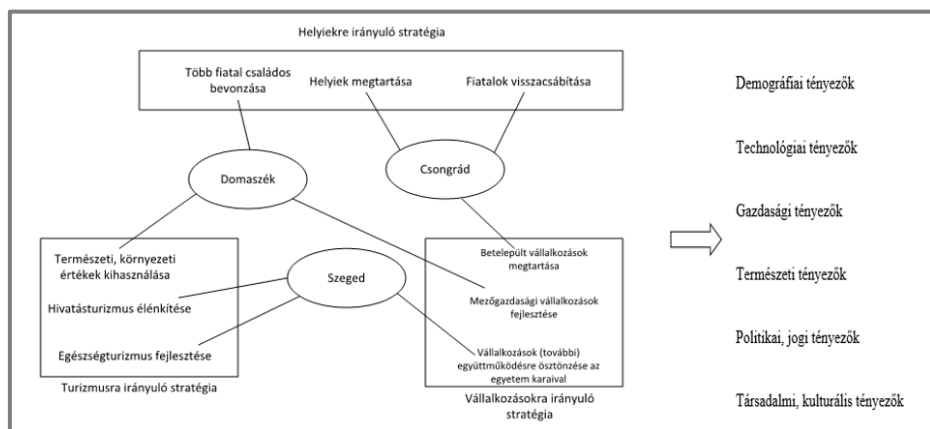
Helyiekre irányuló stratégia

Több fiatal családos bevonzása

Helyiek megtartása

Fiatalok visszacsábítása

Domaszék

Csongrád

Szeged

Természeti, környezeti értékek kihasználása

Hivatásturizmus élénkítése

Egészségturizmus fejlesztése

Turizmusra irányuló stratégia

Betelepült vállalkozások megtartása

Mezőgazdasági vállalkozások fejlesztése

Vállalkozások (további) együttműködésre ösztönzése az egyetem karaival

Vállalkozásokra irányuló stratégia

Demográfiai tényezők

Technológiai tényezők

Gazdasági tényezők

Természeti tényezők

Politikai, jogi tényezők

Társadalmi, kulturális tényezők